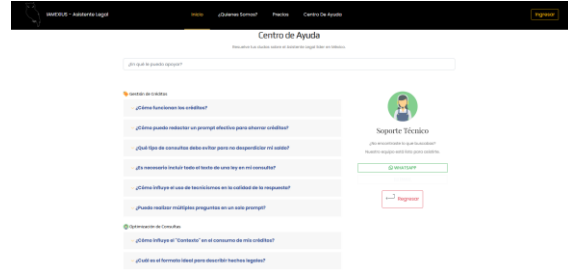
IAMEXUS – Asistente Legal

Inicio ¿Quienes Somos? Precios Centro De Ayuda

Ingresar

Centro de Ayuda

Descubre tus dudas sobre el Asistente Legal IAM en México

¿En qué te puedo apoyar?

Gestión de Créditos

¿Cómo funcionan los créditos?

¿Cómo puedo redactar un prompt efectivo para ahorrar créditos?

¿Qué tipo de consultas debo evitar para no desperdiciar mi saldo?

¿Es necesario incluir todo el texto de una ley en mi consulta?

¿Cómo influye el uso de tecnicismos en la calidad de la respuesta?

¿Puedo realizar múltiples preguntas en un solo prompt?

Optimización de Consultas

¿Cómo influye el "Contexto" en el consumo de mis créditos?

¿Cuál es el formato ideal para describir hechos legales?

Soporte Técnico

¿No encontraste lo que buscabas?
Nuestro equipo está listo para ayudarte

WHATSAPP

Regresar